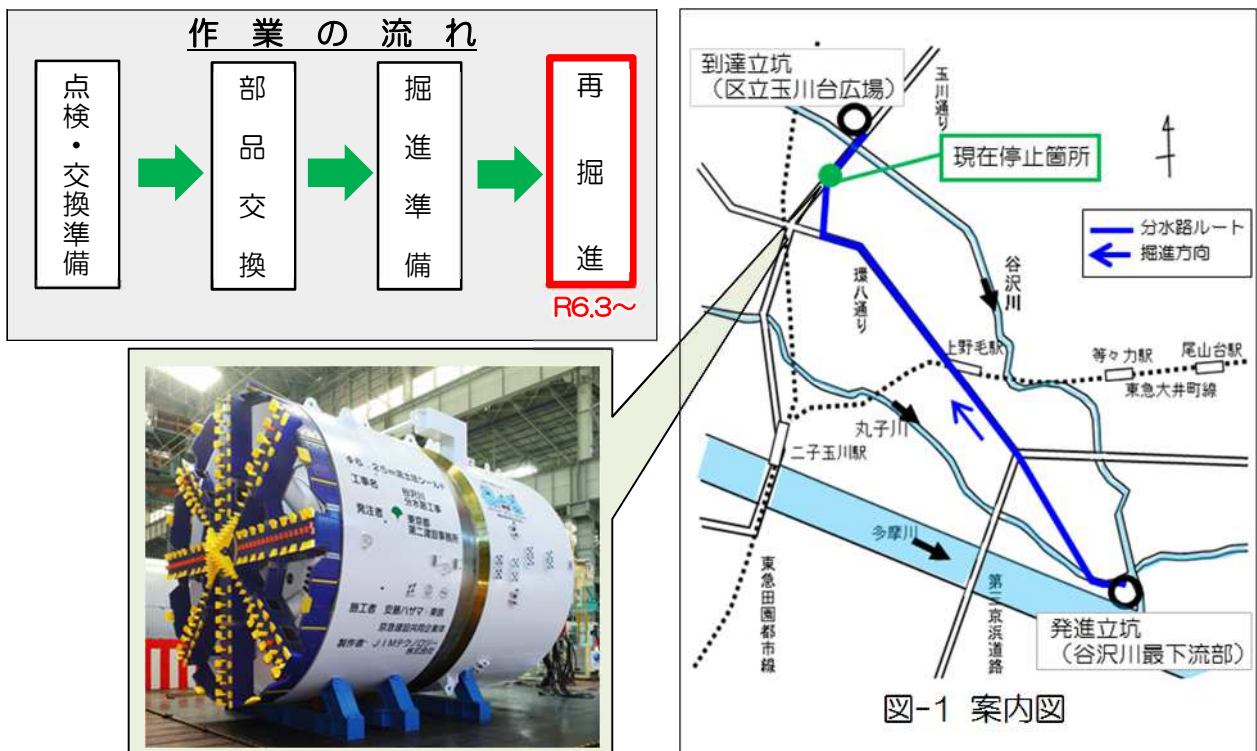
作業の流れ

点検・交換準備

部品交換

掘進準備

再掘進

R6.3～

到達立坑
（区立玉川台広場）

玉川通り

現在停止箇所

分水路ルート
掘進方向

谷沢川

環八通り

上野毛駅

等々力駅

尾山台駅

東急大井町線

丸子川

二子玉川駅

多摩川

東急田園都市線

第三京浜道路

発進立坑
（谷沢川最下流部）

図-1 案内図

工事名
発注者
東京都
施工者
製作者
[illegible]